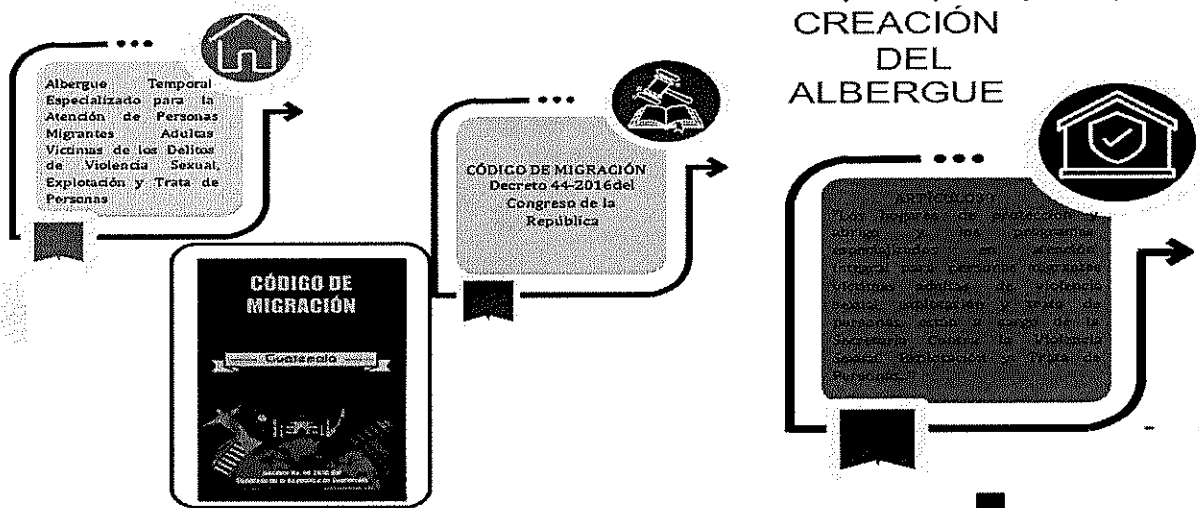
CREACIÓN DEL ALBERGUE

Albergue Temporal Especializado para la Atención de Personas Migrantes Adultas Víctimas de los Delitos de Violencia Sexual, Explotación y Trata de Personas

CÓDIGO DE MIGRACIÓN Decreto 44-2016del Congreso de la República

CÓDIGO DE MIGRACIÓN

Guatemala

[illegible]

ARTICULO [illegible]
"Los lugares de protección y abrigo y los programas especializados en atención integral para personas migrantes víctimas adultas de violencia sexual, explotación y trata de personas, están a cargo de la Secretaría contra la Violencia Sexual, Explotación y Trata de Personas."